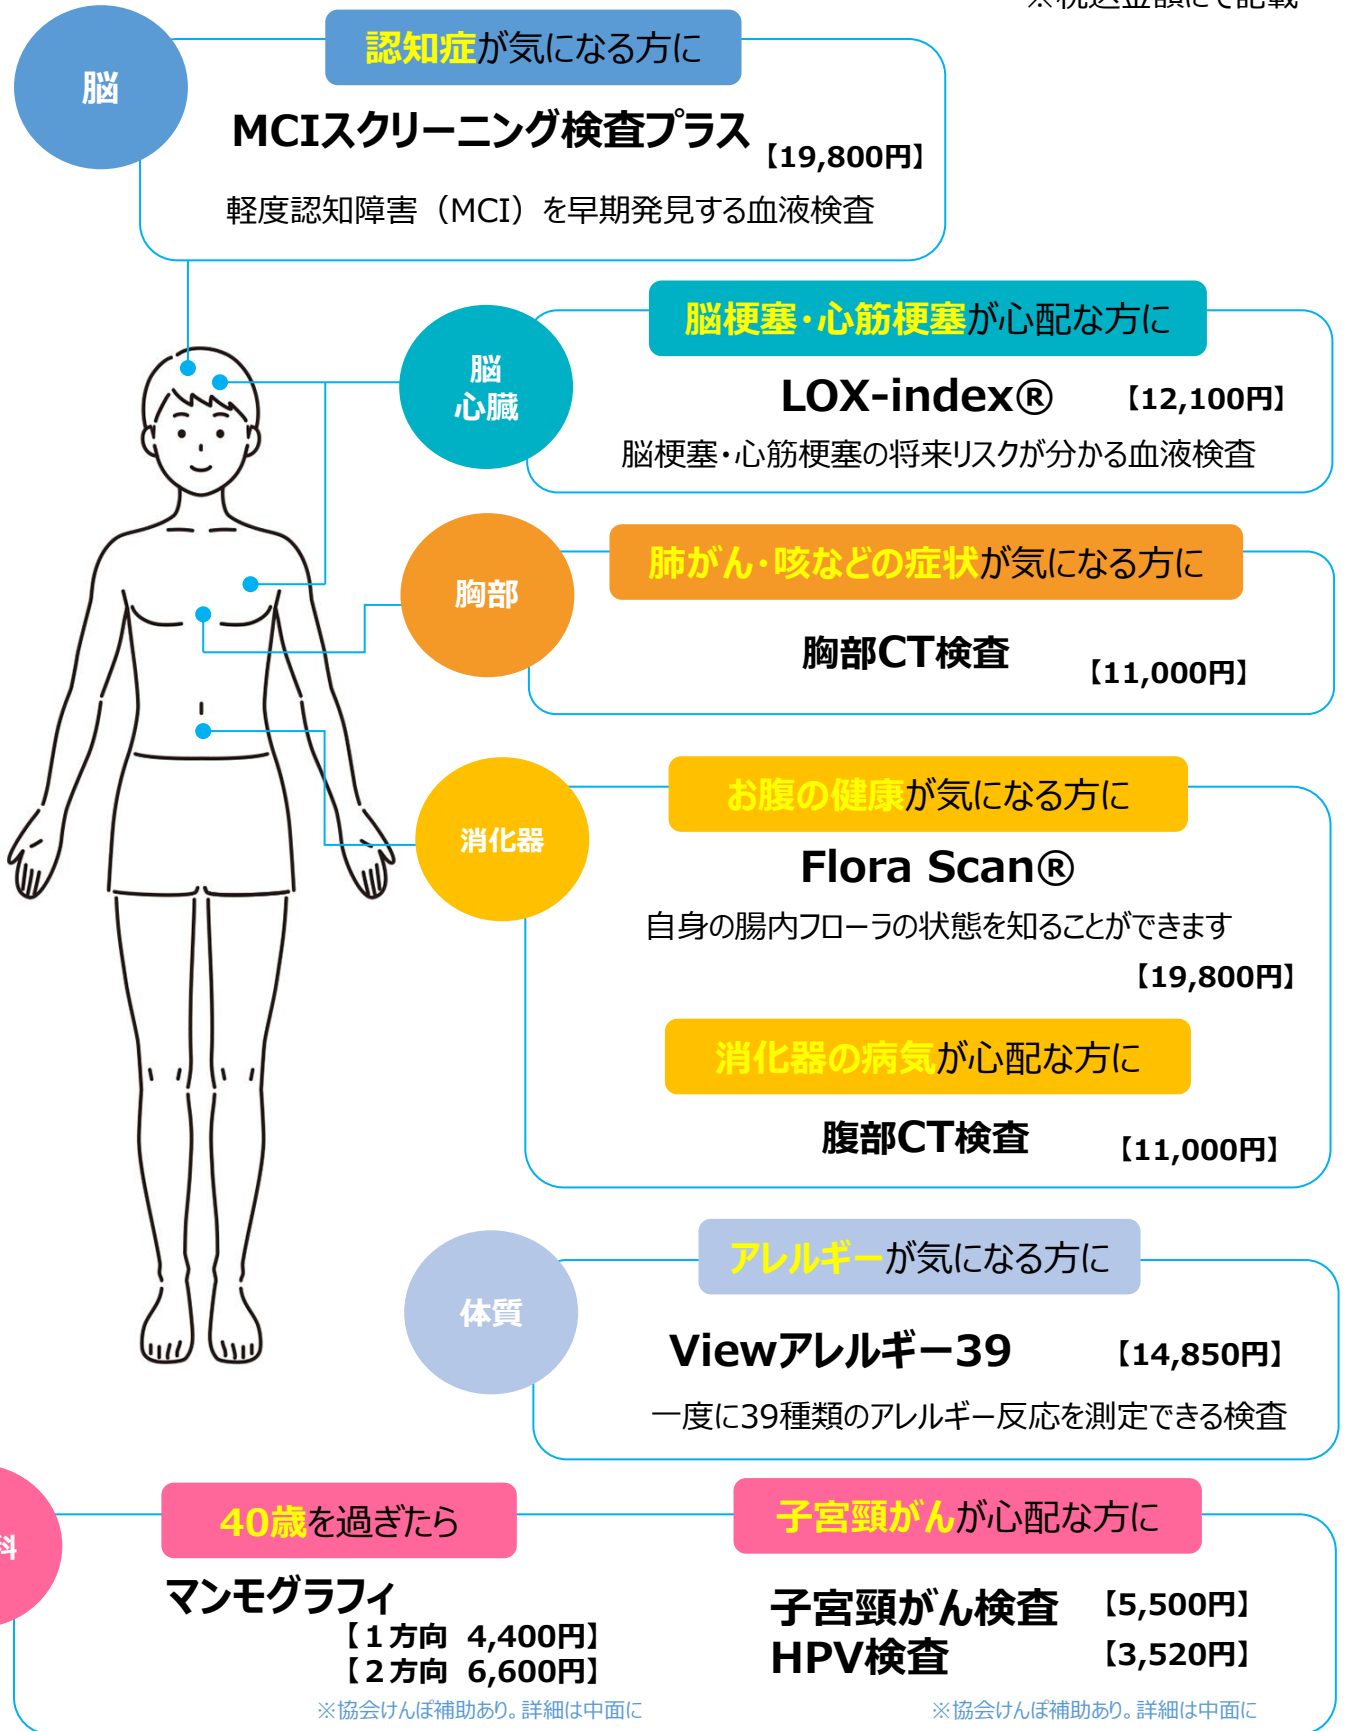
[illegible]

脳

認知症が気になる方に

MCIスクリーニング検査プラス【19,800円】

軽度認知障害（MCI）を早期発見する血液検査

脳
心臓

脳梗塞・心筋梗塞が心配な方に

LOX-index®【12,100円】

脳梗塞・心筋梗塞の将来リスクが分かる血液検査

胸部

肺がん・咳などの症状が気になる方に

胸部CT検査【11,000円】

消化器

お腹の健康が気になる方に

Flora Scan®

自身の腸内フローラの状態を知ることができます

【19,800円】

消化器の病気が心配な方に

腹部CT検査【11,000円】

体質

アレルギーが気になる方に

Viewアレルギー39【14,850円】

一度に39種類のアレルギー反応を測定できる検査

科

40歳を過ぎたら

マンモグラフィ

【1方向 4,400円】
【2方向 6,600円】

※協会けんぽ補助あり。詳細は中面に

子宮頸がんが心配な方に

子宮頸がん検査【5,500円】
HPV検査【3,520円】

※協会けんぽ補助あり。詳細は中面に